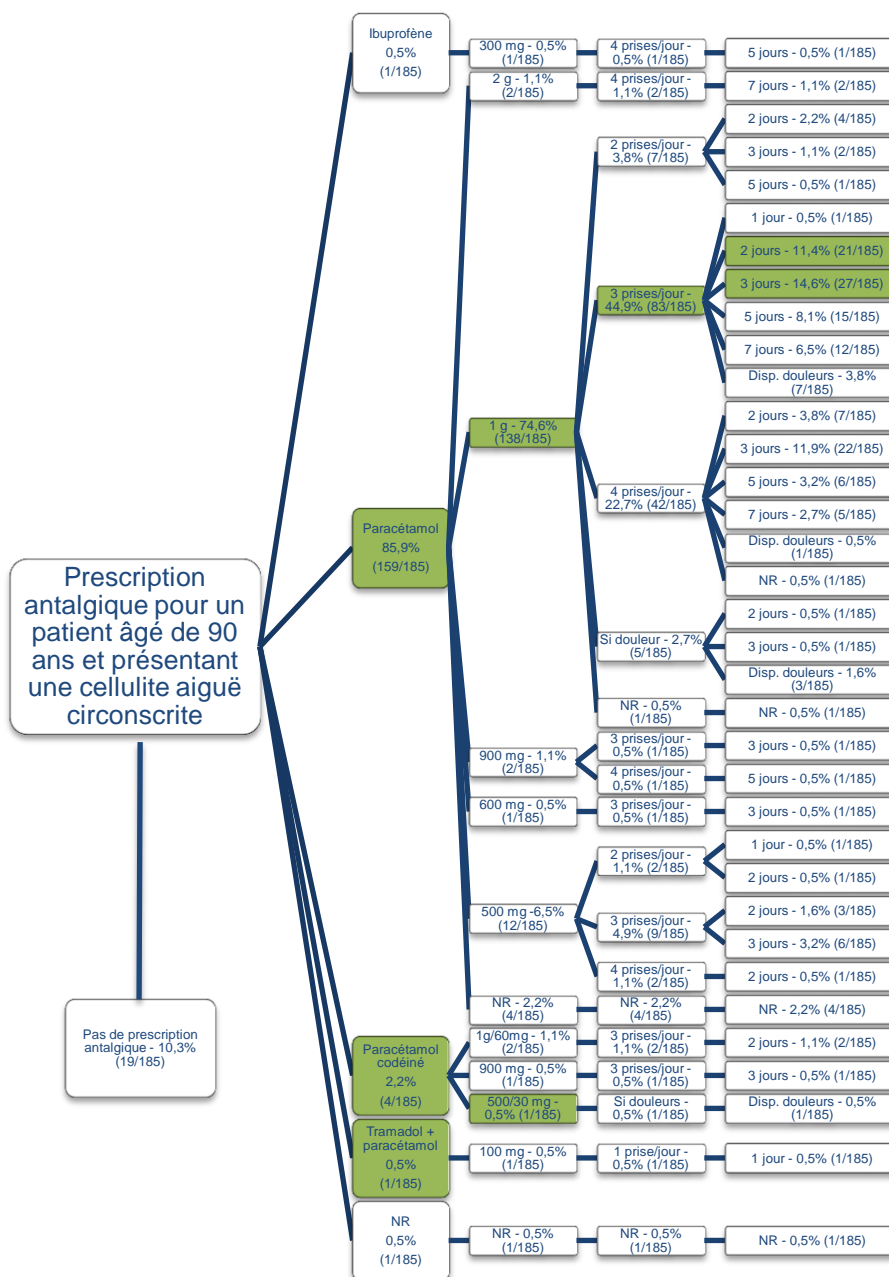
Prescription antalgique pour un patient âgé de 90 ans et présentant une cellulite aiguë circonscrite

Pas de prescription antalgique - 10,3% (19/185)

Ibuprofène 0,5% (1/185)
300 mg - 0,5% (1/185)
4 prises/jour - 0,5% (1/185)
5 jours - 0,5% (1/185)

Paracétamol 85,9% (159/185)

2 g - 1,1% (2/185)
4 prises/jour - 1,1% (2/185)
7 jours - 1,1% (2/185)

1 g - 74,6% (138/185)
2 prises/jour - 3,8% (7/185)
2 jours - 2,2% (4/185)
3 jours - 1,1% (2/185)
5 jours - 0,5% (1/185)
3 prises/jour - 44,9% (83/185)
1 jour - 0,5% (1/185)
2 jours - 11,4% (21/185)
3 jours - 14,6% (27/185)
5 jours - 8,1% (15/185)
7 jours - 6,5% (12/185)
Disp. douleurs - 3,8% (7/185)
4 prises/jour - 22,7% (42/185)
2 jours - 3,8% (7/185)
3 jours - 11,9% (22/185)
5 jours - 3,2% (6/185)
7 jours - 2,7% (5/185)
Disp. douleurs - 0,5% (1/185)
NR - 0,5% (1/185)
Si douleur - 2,7% (5/185)
2 jours - 0,5% (1/185)
3 jours - 0,5% (1/185)
Disp. douleurs - 1,6% (3/185)
NR - 0,5% (1/185)
NR - 0,5% (1/185)

900 mg - 1,1% (2/185)
3 prises/jour - 0,5% (1/185)
3 jours - 0,5% (1/185)
4 prises/jour - 0,5% (1/185)
5 jours - 0,5% (1/185)

600 mg - 0,5% (1/185)
3 prises/jour - 0,5% (1/185)
3 jours - 0,5% (1/185)

500 mg -6,5% (12/185)
2 prises/jour - 1,1% (2/185)
1 jour - 0,5% (1/185)
2 jours - 0,5% (1/185)
3 prises/jour - 4,9% (9/185)
2 jours - 1,6% (3/185)
3 jours - 3,2% (6/185)
4 prises/jour - 1,1% (2/185)
2 jours - 0,5% (1/185)

NR - 2,2% (4/185)
NR - 2,2% (4/185)
NR - 2,2% (4/185)

Paracétamol codéiné 2,2% (4/185)
1g/60mg - 1,1% (2/185)
3 prises/jour - 1,1% (2/185)
2 jours - 1,1% (2/185)
900 mg - 0,5% (1/185)
3 prises/jour - 0,5% (1/185)
3 jours - 0,5% (1/185)
500/30 mg - 0,5% (1/185)
Si douleurs - 0,5% (1/185)
Disp. douleurs - 0,5% (1/185)

Tramadol + paracétamol 0,5% (1/185)
100 mg - 0,5% (1/185)
1 prise/jour - 0,5% (1/185)
1 jour - 0,5% (1/185)

NR 0,5% (1/185)
NR - 0,5% (1/185)
NR - 0,5% (1/185)
NR - 0,5% (1/185)